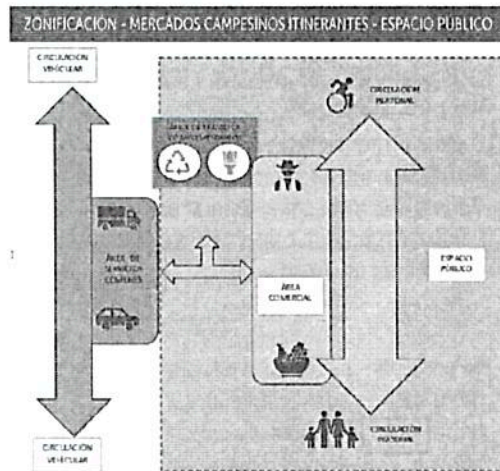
ZONIFICACIÓN - MERCADOS CAMPESINOS ITINERANTES - ESPACIO PÚBLICO

CIRCULACIÓN VEHICULAR

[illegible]

CIRCULACIÓN PEATONAL

ÁREA DE SERVICIOS COMPLEM.

ÁREA COMERCIAL

ESPACIO PÚBLICO

CIRCULACIÓN VEHICULAR

CIRCULACIÓN PEATONAL